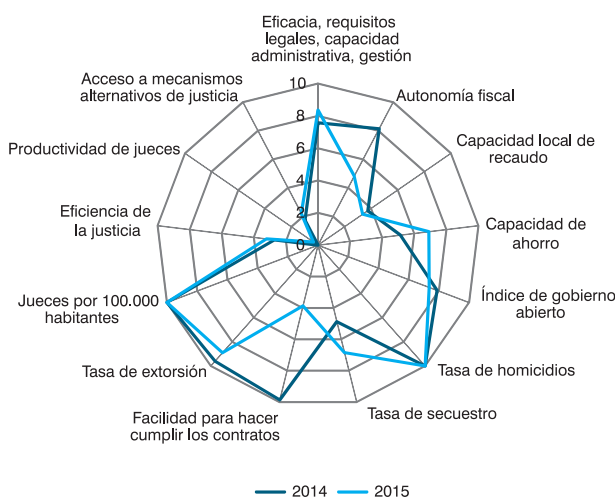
Eficacia, requisitos legales, capacidad administrativa, gestión

Autonomía fiscal

Capacidad local de recaudo

Capacidad de ahorro

Índice de gobierno abierto

Tasa de homicidios

Tasa de secuestro

Facilidad para hacer cumplir los contratos

Tasa de extorsión

Jueces por 100.000 habitantes

Eficiencia de la justicia

Productividad de jueces

Acceso a mecanismos alternativos de justicia

10
8
6
4
2
0

2014
2015